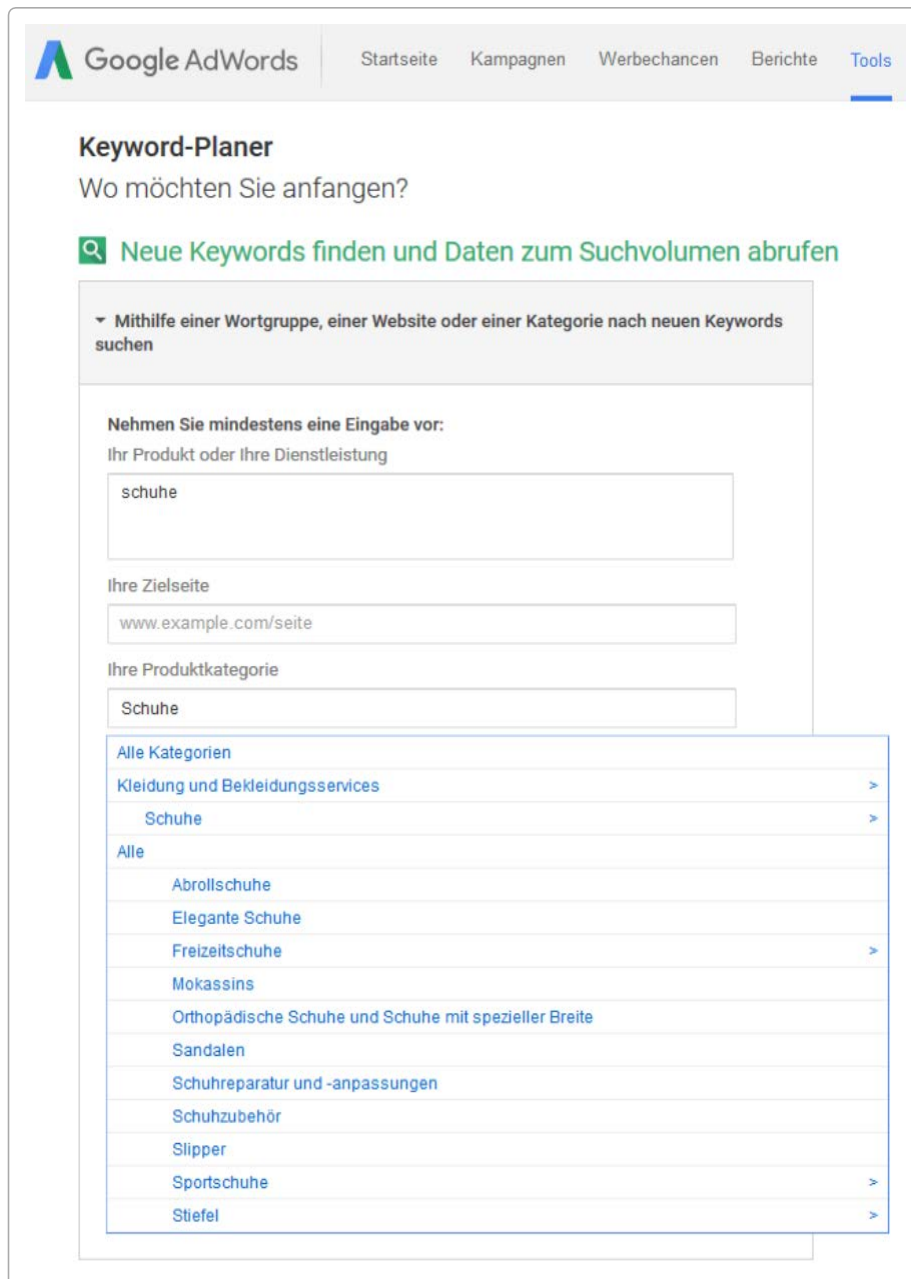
Google AdWords Startseite Kampagnen Werbechancen Berichte Tools

Keyword-Planer
Wo möchten Sie anfangen?

Neue Keywords finden und Daten zum Suchvolumen abrufen

▾ Mithilfe einer Wortgruppe, einer Website oder einer Kategorie nach neuen Keywords suchen

Nehmen Sie mindestens eine Eingabe vor:
Ihr Produkt oder Ihre Dienstleistung
schuhe

Ihre Zielseite
www.example.com/seite

Ihre Produktkategorie
Schuhe

Alle Kategorien
Kleidung und Bekleidungsservices >
Schuhe >
Alle
Abrollschuhe
Elegante Schuhe
Freizeitschuhe >
Mokassins
Orthopädische Schuhe und Schuhe mit spezieller Breite
Sandalen
Schuhreparatur und -anpassungen
Schuhzubehör
Slipper
Sportschuhe >
Stiefel >